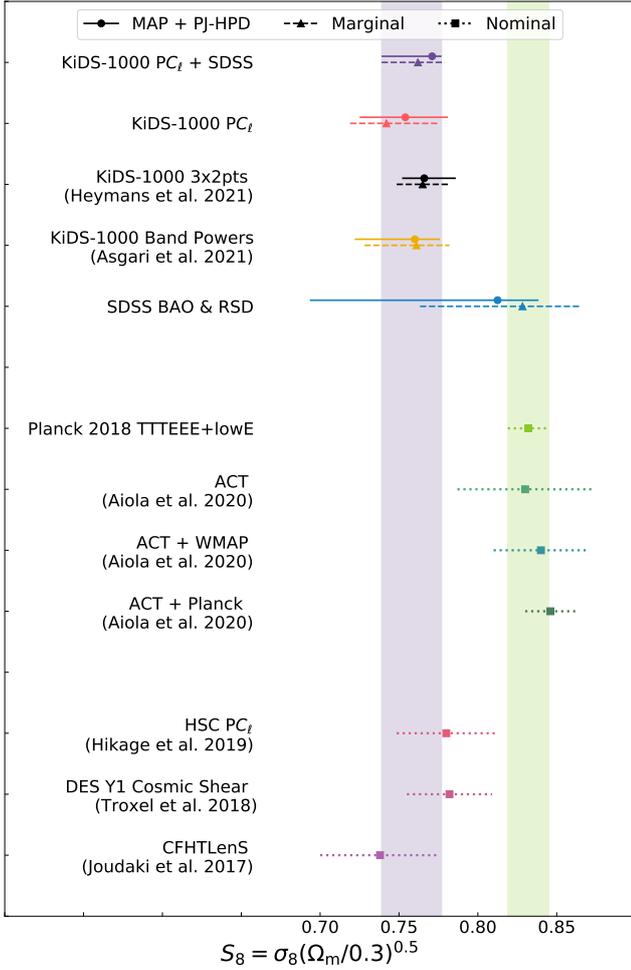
MAP + PJ-HPD
Marginal
Nominal

KiDS-1000 PC$_\ell$ + SDSS

KiDS-1000 PC$_\ell$

KiDS-1000 3x2pts
(Heymans et al. 2021)

KiDS-1000 Band Powers
(Asgari et al. 2021)

SDSS BAO & RSD

Planck 2018 TTTEEE+lowE

ACT
(Aiola et al. 2020)

ACT + WMAP
(Aiola et al. 2020)

ACT + Planck
(Aiola et al. 2020)

HSC PC$_\ell$
(Hikage et al. 2019)

DES Y1 Cosmic Shear
(Troxel et al. 2018)

CFHTLenS
(Joudaki et al. 2017)

0.70 0.75 0.80 0.85

$S_8 = \sigma_8(\Omega_m/0.3)^{0.5}$